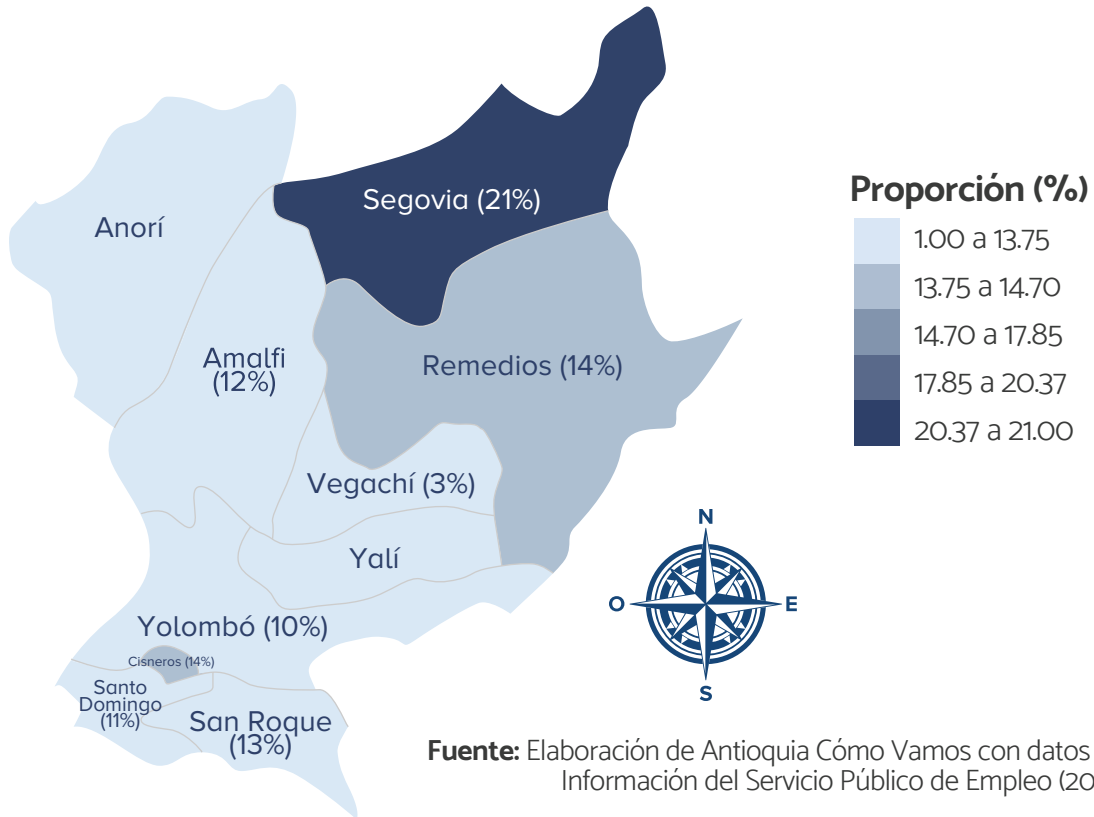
Segovia (21%)

Anorí

Amalfi (12%)

Remedios (14%)

Vegachí (3%)

Yalí

Yolombó (10%)

Cisneros (14%)

Santo Domingo (11%)

San Roque (13%)

Proporción (%)

1.00 a 13.75

13.75 a 14.70

14.70 a 17.85

17.85 a 20.37

20.37 a 21.00

N

O

E

S

**Fuente:** Elaboración de Antioquia Cómo Vamos con datos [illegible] Información del Servicio Público de Empleo (20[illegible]